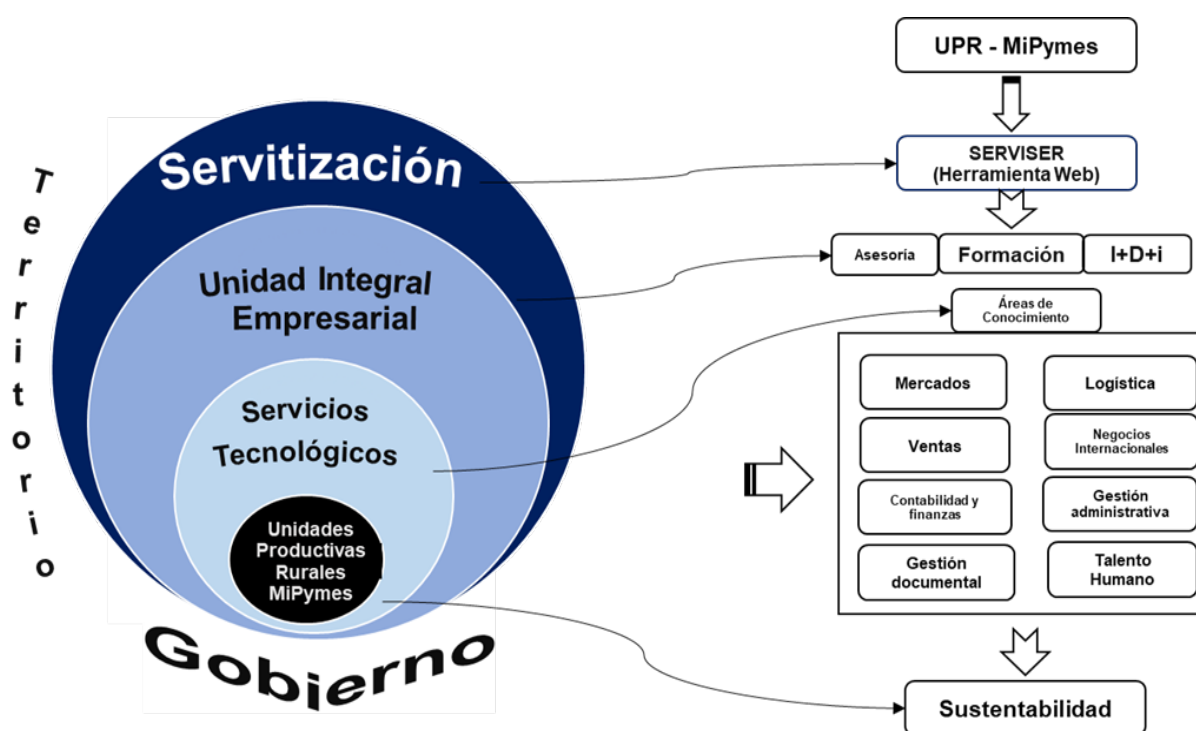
Territorio

Servitización

Unidad Integral Empresarial

Servicios Tecnológicos

Unidades Productivas Rurales MiPymes

Gobierno

UPR - MiPymes

SERVISER (Herramienta Web)

Asesoría

Formación

I+D+i

Áreas de Conocimiento

Mercados

Logística

Ventas

Negocios Internacionales

Contabilidad y finanzas

Gestión administrativa

Gestión documental

Talento Humano

Sustentabilidad